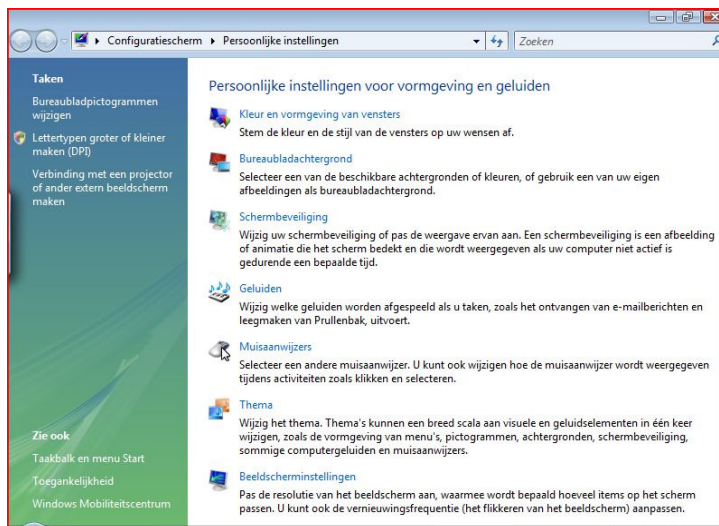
Configuratiescherm ▸ Persoonlijke instellingen

Zoeken

Taken

Bureaubladpictogrammen wijzigen

Lettertypen groter of kleiner maken (DPI)

Verbinding met een projector of ander extern beeldscherm maken

Zie ook

Taakbalk en menu Start

Toegankelijkheid

Windows Mobiliteitscentrum

Persoonlijke instellingen voor vormgeving en geluiden

Kleur en vormgeving van vensters
Stem de kleur en de stijl van de vensters op uw wensen af.

Bureaubladachtergrond
Selecteer een van de beschikbare achtergronden of kleuren, of gebruik een van uw eigen afbeeldingen als bureaubladachtergrond.

Schermbeveiliging
Wijzig uw schermbeveiliging of pas de weergave ervan aan. Een schermbeveiliging is een afbeelding of animatie die het scherm bedekt en die wordt weergegeven als uw computer niet actief is gedurende een bepaalde tijd.

Geluiden
Wijzig welke geluiden worden afgespeeld als u taken, zoals het ontvangen van e-mailberichten en leegmaken van Prullenbak, uitvoert.

Muisaanwijzers
Selecteer een andere muisaanwijzer. U kunt ook wijzigen hoe de muisaanwijzer wordt weergegeven tijdens activiteiten zoals klikken en selecteren.

Thema
Wijzig het thema. Thema's kunnen een breed scala aan visuele en geluidselementen in één keer wijzigen, zoals de vormgeving van menu's, pictogrammen, achtergronden, schermbeveiliging, sommige computergeluiden en muisaanwijzers.

Beeldscherminstellingen
Pas de resolutie van het beeldscherm aan, waarmee wordt bepaald hoeveel items op het scherm passen. U kunt ook de vernieuwingsfrequentie (het flikkeren van het beeldscherm) aanpassen.